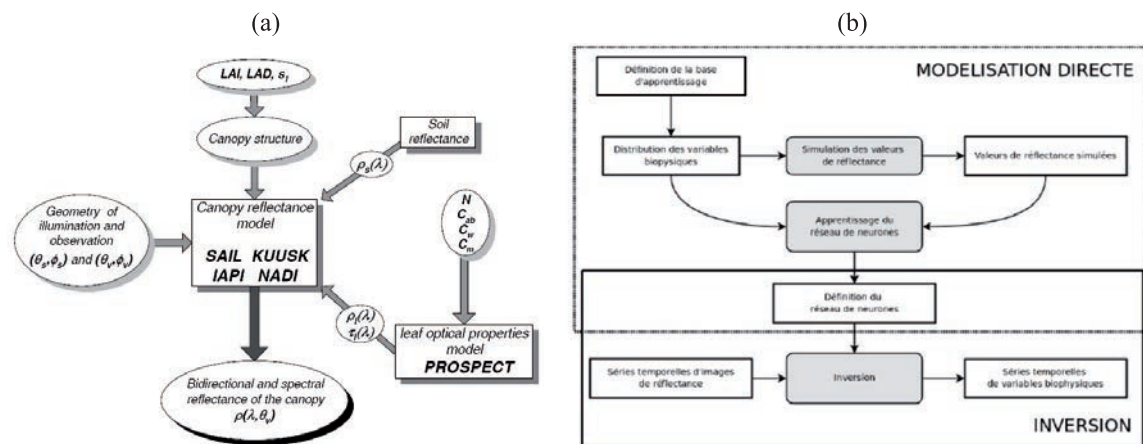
(a)

LAI, LAD, $s_l$

Canopy structure

Soil reflectance

$\rho_s(\lambda)$

Geometry of illumination and observation $(\theta_s,\phi_s)$ and $(\theta_v,\phi_v)$

Canopy reflectance model

SAIL KUUSK IAPI NADI

N $C_{ab}$ $C_w$ $C_m$

$\rho_l(\lambda)$ $\tau_l(\lambda)$

leaf optical properties model PROSPECT

Bidirectional and spectral reflectance of the canopy $\rho(\lambda,\theta_v)$

(b)

MODELISATION DIRECTE

Définition de la base d'apprentissage

Distribution des variables biopysiques

Simulation des valeurs de réflectance

Valeurs de réflectance simulées

Apprentissage du réseau de neurones

Définition du réseau de neurones

Séries temporelles d'images de réflectance

Inversion

Séries temporelles de variables biophysiques

INVERSION